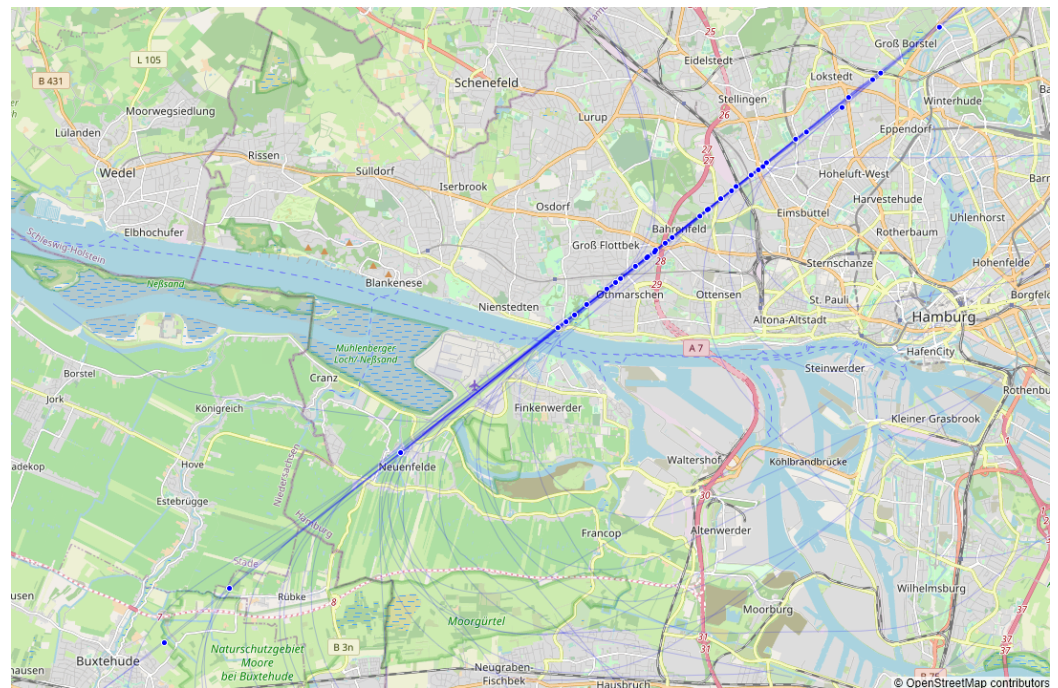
L 105
B 431
Moorwegsiedlung
Lulanden
Wedel
Rissen
Sulldorf
Schenefeld
Iserbrook
Lurup
Osdorf
Eidelstedt
Stellingen
Lokstedt
Groß Borstel
Winterhude
Eppendorf
Hoheluft-West
Harvestehude
Eimsbüttel
Uhlenhorst
Rotherbaum
Barr
Hohenfelde
Borgfelde
Sternschanze
St. Pauli
Altona-Altstadt
Hamburg
HafenCity
Ottensen
Othmarschen
Bahrenfeld
Groß Flottbek
Nienstedten
Blankenese
Elbhochufer
Schleswig-Holstein
Neßsand
Mühlenberger Loch/ Neßsand
Cranz
Finkenwerder
Steinwerder
Rothenbur
Kleiner Grasbrook
Borstel
Jork
Königreich
adekop
Hove
Estebrügge
Neuenfelde
Waltershof
Köhlbrandbrücke
Altenwerder
Francop
Niedersachsen
Hamburg
Stade
Rübke
usen
Naturschutzgebiet Moore bei Buxtehude
Moorgürtel
Moorburg
Wilhelmsburg
Buxtehude
hausen
B 3n
Neugraben-Fischbek
Hausbruch
A 7
25
26
27
27
28
29
30
31
31
37
37
7
8
© OpenStreetMap contributors